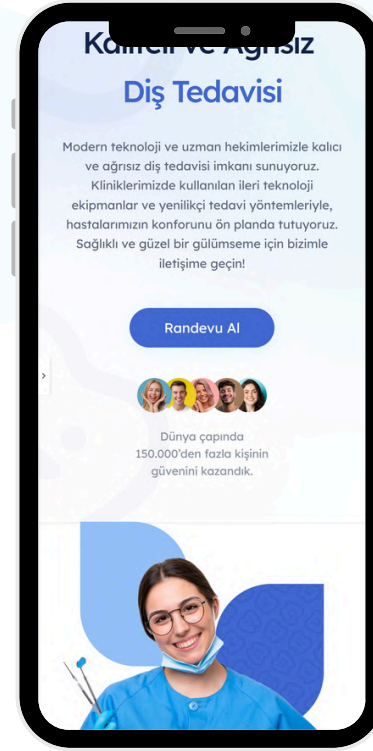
Kalıcı ve Ağrısız
Diş Tedavisi

Modern teknoloji ve uzman hekimlerimizle kalıcı ve ağrısız diş tedavisi imkanı sunuyoruz. Kliniklerimizde kullanılan ileri teknoloji ekipmanlar ve yenilikçi tedavi yöntemleriyle, hastalarımızın konforunu ön planda tutuyoruz. Sağlıklı ve güzel bir gülümseme için bizimle iletişime geçin!

Randevu Al

Dünya çapında 150.000'den fazla kişinin güvenini kazandık.